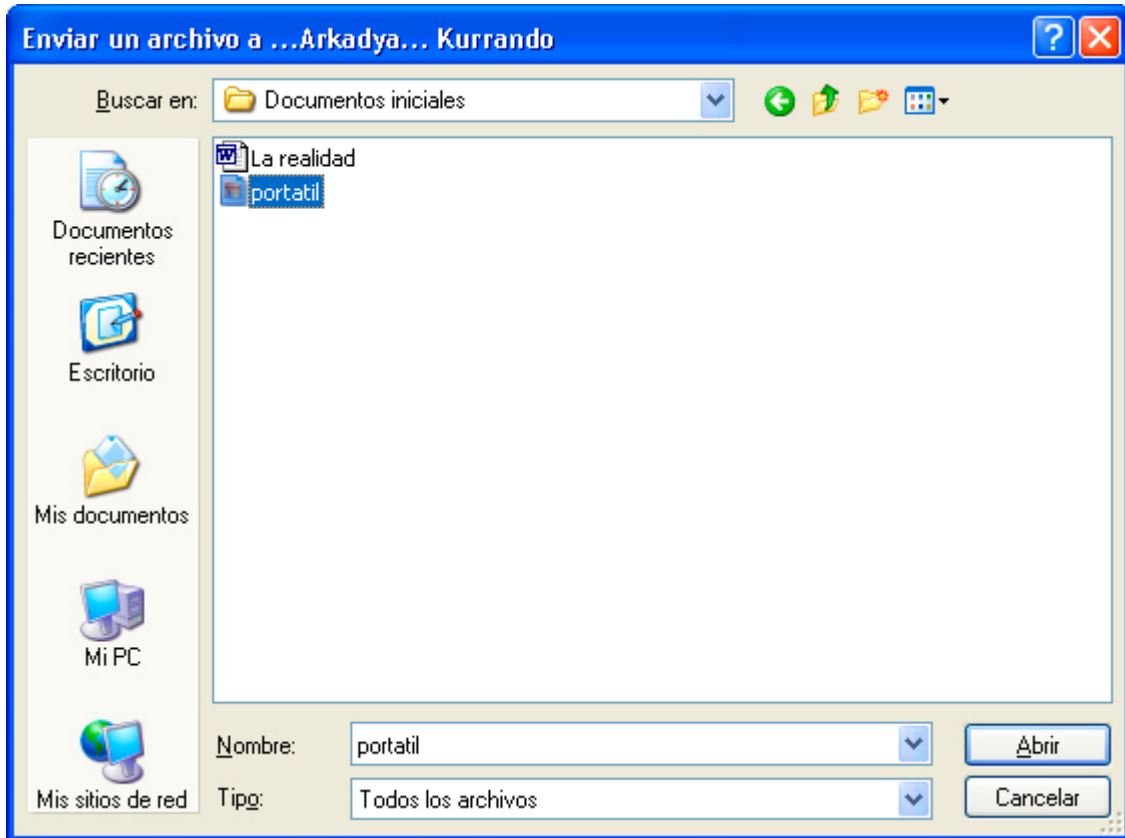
Enviar un archivo a ...Arkadya... Kurrando

Buscar en: Documentos iniciales

La realidad
portatil

Documentos recientes

Escritorio

Mis documentos

Mi PC

Mis sitios de red

Nombre: portatil

Tipo: Todos los archivos

Abrir

Cancelar